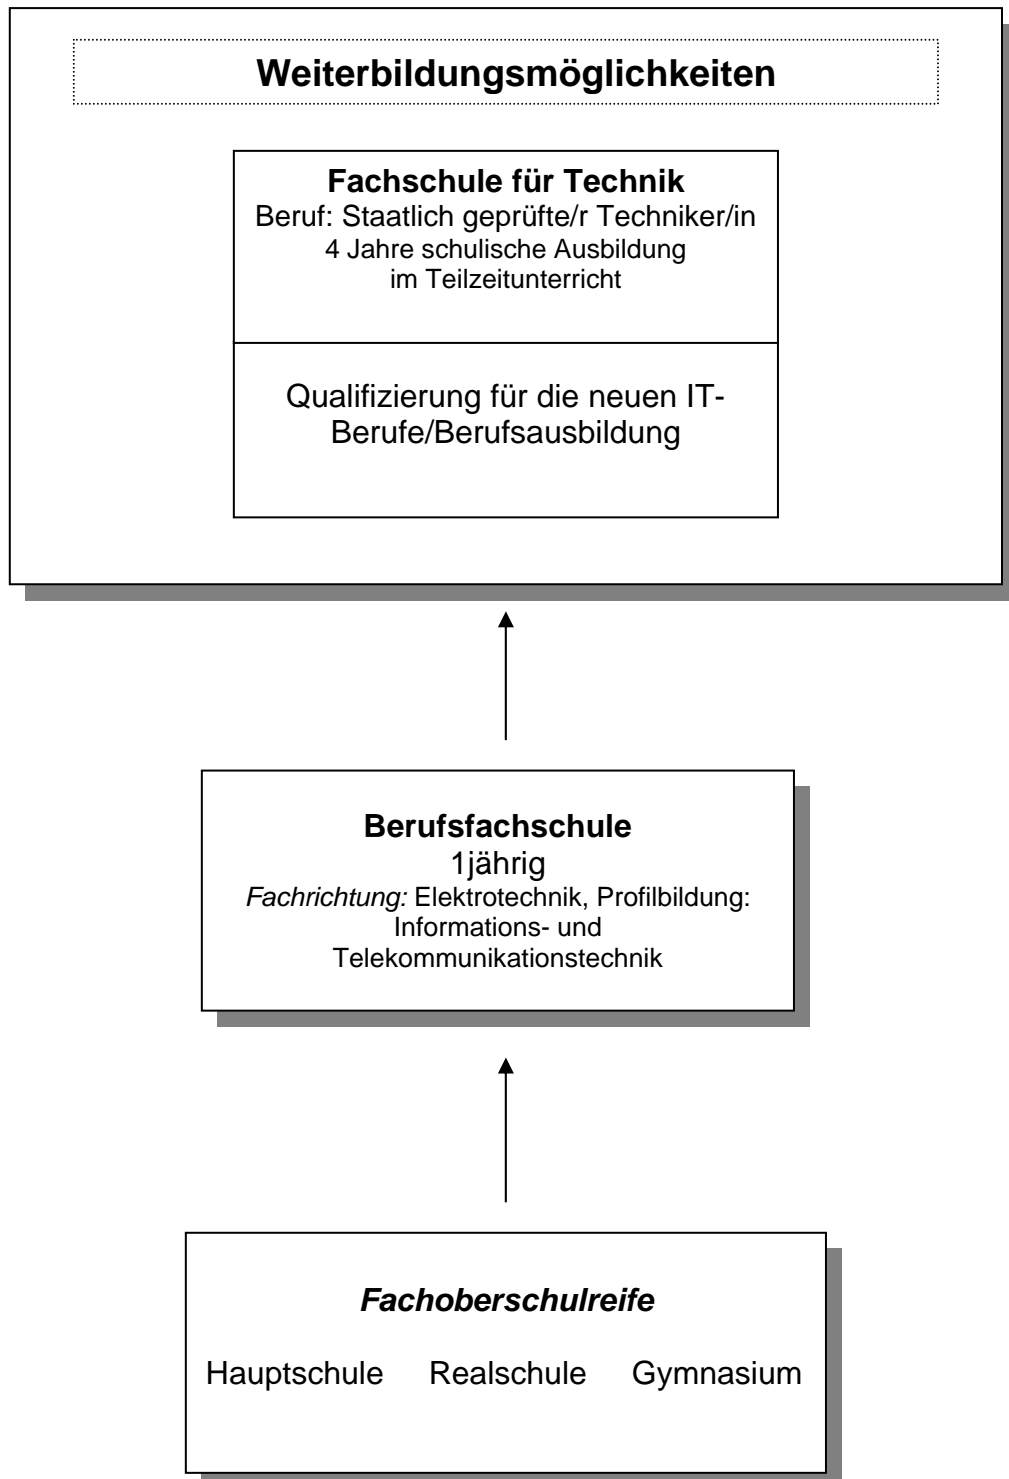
Weiterbildungsmöglichkeiten

Fachschule für Technik
Beruf: Staatlich geprüfte/r Techniker/in
4 Jahre schulische Ausbildung
im Teilzeitunterricht

Qualifizierung für die neuen IT-Berufe/Berufsausbildung

Berufsfachschule
1jährig
Fachrichtung: Elektrotechnik, Profilbildung: Informations- und Telekommunikationstechnik

Fachoberschulreife

Hauptschule Realschule Gymnasium